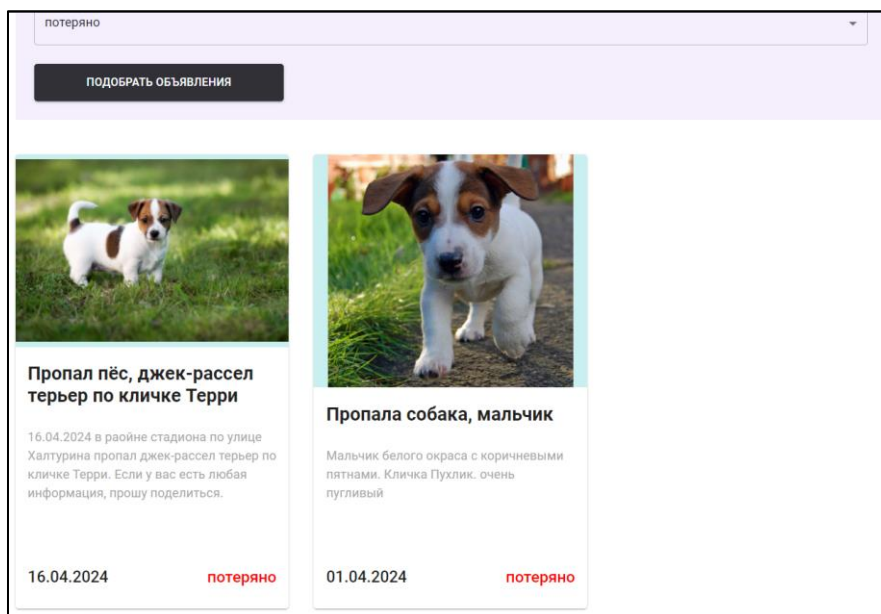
потеряно

ПОДОБРАТЬ ОБЪЯВЛЕНИЯ

Пропал пёс, джек-рассел терьер по кличке Терри

16.04.2024 в раойне стадиона по улице Халтурина пропал джек-рассел терьер по кличке Терри. Если у вас есть любая информация, прошу поделиться.

16.04.2024

потеряно

Пропала собака, мальчик

Мальчик белого окраса с коричневыми пятнами. Кличка Пухлик. очень пугливый

01.04.2024

потеряно